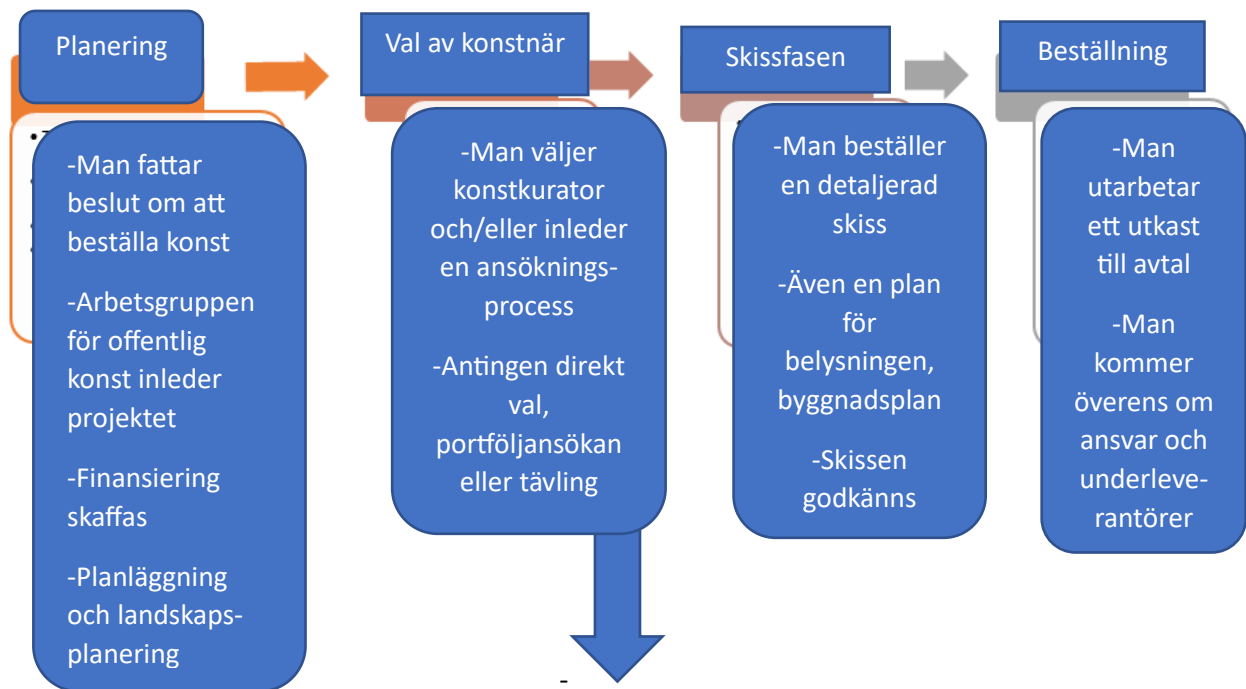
Planering

-Man fattar beslut om att beställa konst

-Arbetsgruppen för offentlig konst inleder projektet

-Finansiering skaffas

-Planläggning och landskapsplanering

Val av konstnär

-Man väljer konstkurator och/eller inleder en ansökningsprocess

-Antingen direkt val, portföljansökan eller tävling

Skissfasen

-Man beställer en detaljerad skiss

-Även en plan för belysningen, byggnadsplan

-Skissen godkänns

Beställning

-Man utarbetar ett utkast till avtal

-Man kommer överens om ansvar och underleverantörer

-